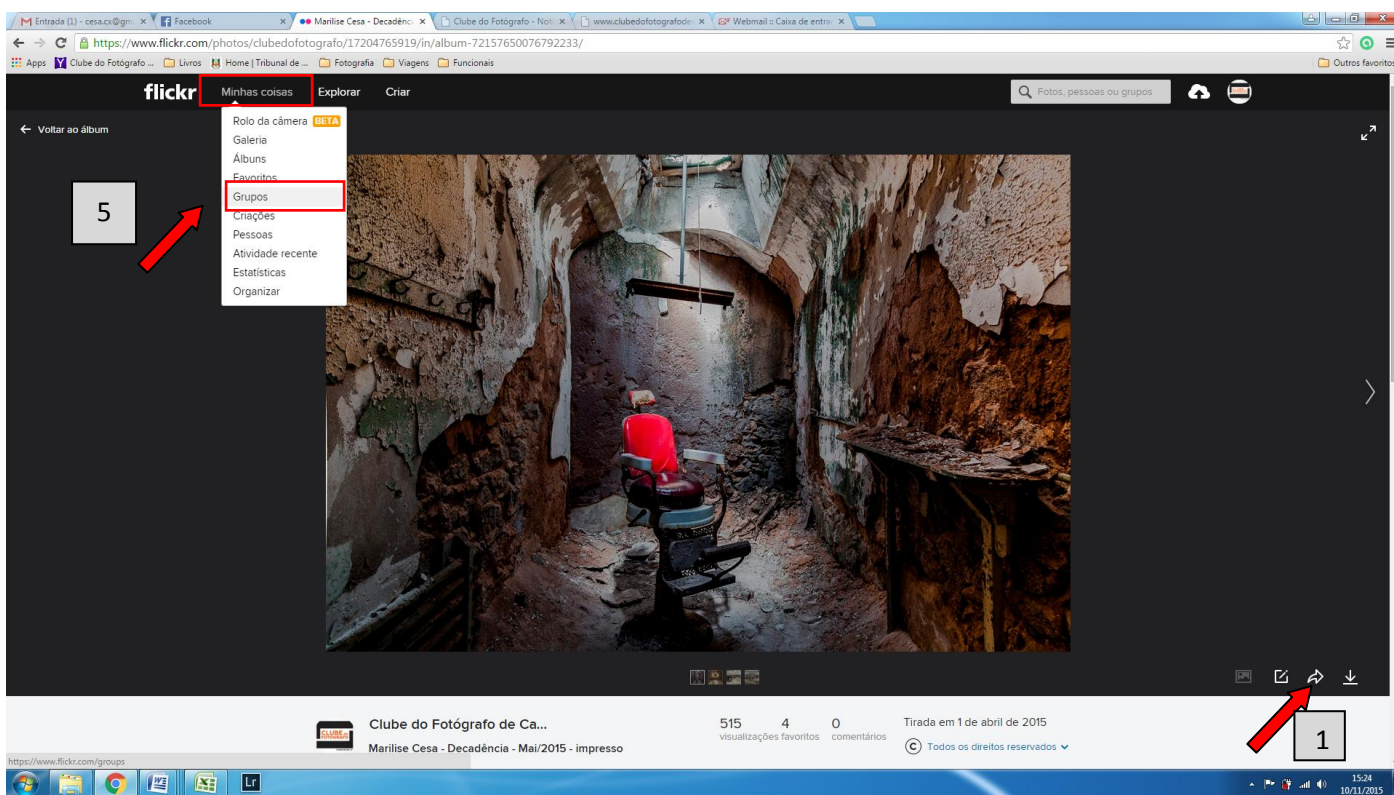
Entrada (1) - cesa.cx@gm ×
Facebook ×
Marilise Cesa - Decadênc ×
Clube do Fotógrafo - Not ×
www.clubedofotografode ×
Webmail :: Caixa de entra ×

https://www.flickr.com/photos/clubedofotografo/17204765919/in/album-72157650076792233/

Apps Clube do Fotógrafo ... Livros Home | Tribunal de ... Fotografia Viagens Funcionais Outros favoritos

flickr Minhas coisas Explorar Criar Fotos, pessoas ou grupos

← Voltar ao álbum

Rolo da câmera BETA
Galeria
Álbuns
Favoritos
Grupos
Criações
Pessoas
Atividade recente
Estatísticas
Organizar

5

1

Clube do Fotógrafo de Ca...
Marilise Cesa - Decadência - Mai/2015 - impresso

515 visualizações
4 favoritos
0 comentários

Tirada em 1 de abril de 2015
© Todos os direitos reservados

https://www.flickr.com/groups

Lr

15:24
10/11/2015